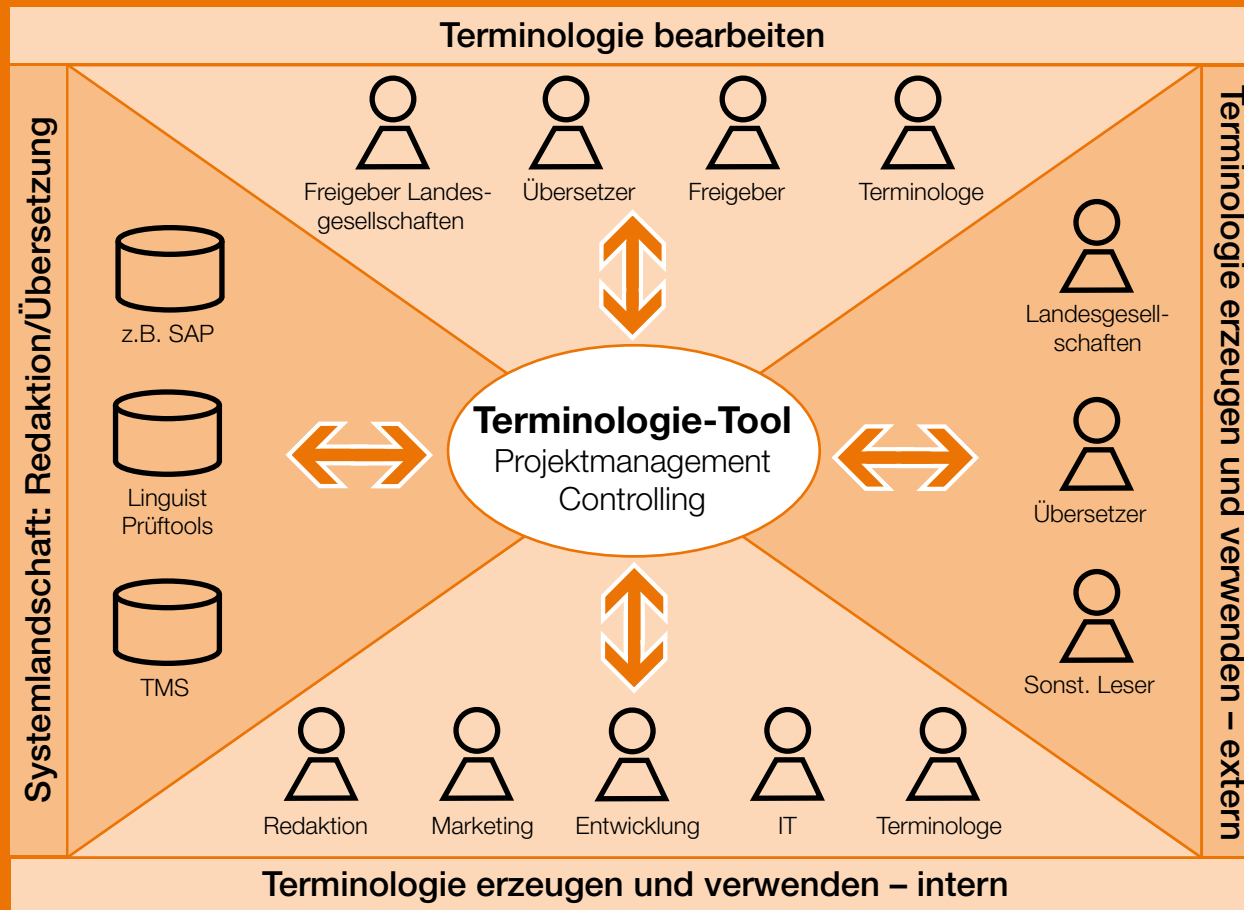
Terminologie bearbeiten

Systemlandschaft: Redaktion/Übersetzung

Terminologie erzeugen und verwenden – extern

Freigeber Landesgesellschaften

Übersetzer

Freigeber

Terminologe

z.B. SAP

Linguist Prüftools

TMS

Terminologie-Tool
Projektmanagement
Controlling

Landesgesellschaften

Übersetzer

Sonst. Leser

Redaktion

Marketing

Entwicklung

IT

Terminologe

Terminologie erzeugen und verwenden – intern